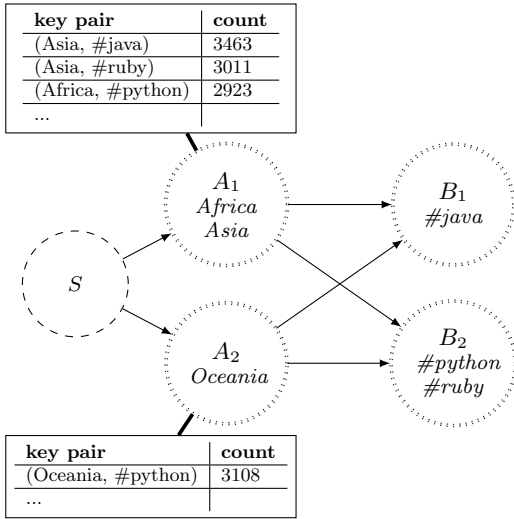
| key pair | count |
|---|---|
| (Asia, #java) | 3463 |
| (Asia, #ruby) | 3011 |
| (Africa, #python) | 2923 |
| ... | |

$A_1$
*Africa*
*Asia*

$B_1$
*#java*

$S$

$A_2$
*Oceania*

$B_2$
*#python*
*#ruby*

| key pair | count |
|---|---|
| (Oceania, #python) | 3108 |
| ... | |